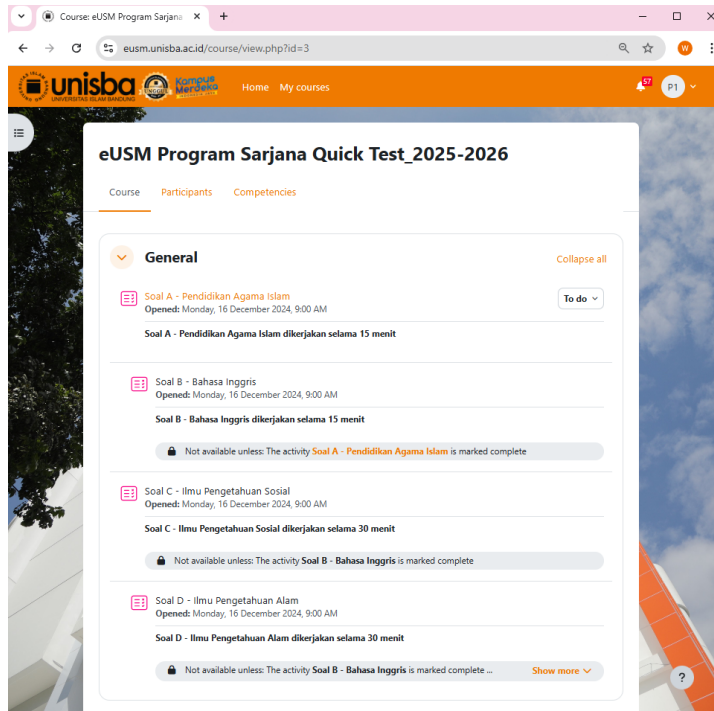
Course: eUSM Program Sarjana ×
+
eusm.unisba.ac.id/course/view.php?id=3
W
unisba UNIVERSITAS ISLAM BANDUNG
UNGGUL
Kampus Merdeka
Home My courses
57
P1

eUSM Program Sarjana Quick Test_2025-2026

Course Participants Competencies

General
Collapse all

Soal A - Pendidikan Agama Islam
Opened: Monday, 16 December 2024, 9:00 AM
To do
Soal A - Pendidikan Agama Islam dikerjakan selama 15 menit

Soal B - Bahasa Inggris
Opened: Monday, 16 December 2024, 9:00 AM
Soal B - Bahasa Inggris dikerjakan selama 15 menit
Not available unless: The activity Soal A - Pendidikan Agama Islam is marked complete

Soal C - Ilmu Pengetahuan Sosial
Opened: Monday, 16 December 2024, 9:00 AM
Soal C - Ilmu Pengetahuan Sosial dikerjakan selama 30 menit
Not available unless: The activity Soal B - Bahasa Inggris is marked complete

Soal D - Ilmu Pengetahuan Alam
Opened: Monday, 16 December 2024, 9:00 AM
Soal D - Ilmu Pengetahuan Alam dikerjakan selama 30 menit
Not available unless: The activity Soal B - Bahasa Inggris is marked complete ...
Show more
?